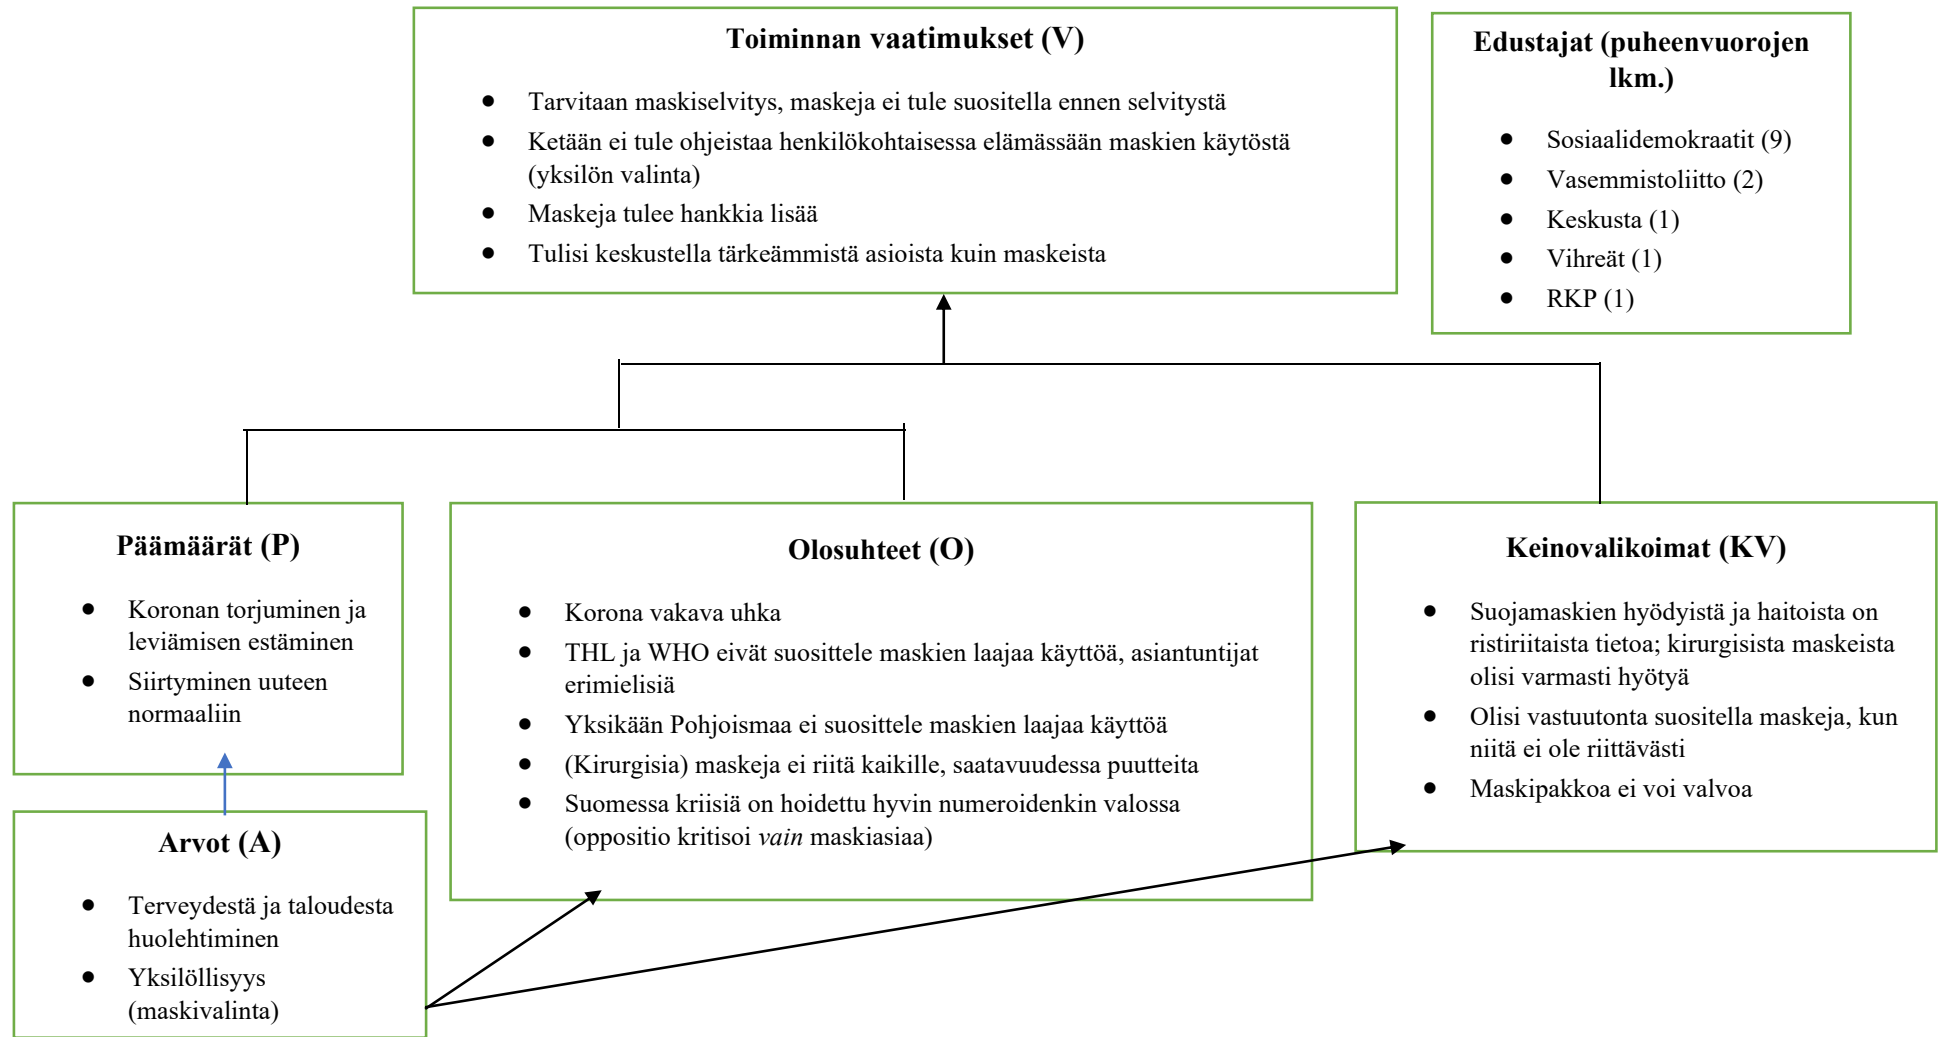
**Toiminnan vaatimukset (V)**

- Tarvitaan maskiselvitys, maskeja ei tule suositella ennen selvitystä
- Ketään ei tule ohjeistaa henkilökohtaisessa elämässään maskien käytöstä (yksilön valinta)
- Maskeja tulee hankkia lisää
- Tulisi keskustella tärkeämmistä asioista kuin maskeista

**Edustajat (puheenvuorojen lkm.)**

- Sosiaalidemokraatit (9)
- Vasemmistoliitto (2)
- Keskusta (1)
- Vihreät (1)
- RKP (1)

**Päämäärät (P)**

- Koronan torjuminen ja leviämisen estäminen
- Siirtyminen uuteen normaaliin

**Olosuhteet (O)**

- Korona vakava uhka
- THL ja WHO eivät suosittele maskien laajaa käyttöä, asiantuntijat erimielisiä
- Yksikään Pohjoismaa ei suosittele maskien laajaa käyttöä
- (Kirurgisia) maskeja ei riitä kaikille, saatavuudessa puutteita
- Suomessa kriisiä on hoidettu hyvin numeroidenkin valossa (oppositio kritisoi *vain* maskiasiaa)

**Keinovalikoimat (KV)**

- Suojamaskien hyödyistä ja haitoista on ristiriitaista tietoa; kirurgisista maskeista olisi varmasti hyötyä
- Olisi vastuutonta suositella maskeja, kun niitä ei ole riittävästi
- Maskipakkoa ei voi valvoa

**Arvot (A)**

- Terveydestä ja taloudesta huolehtiminen
- Yksilöllisyys (maskivalinta)